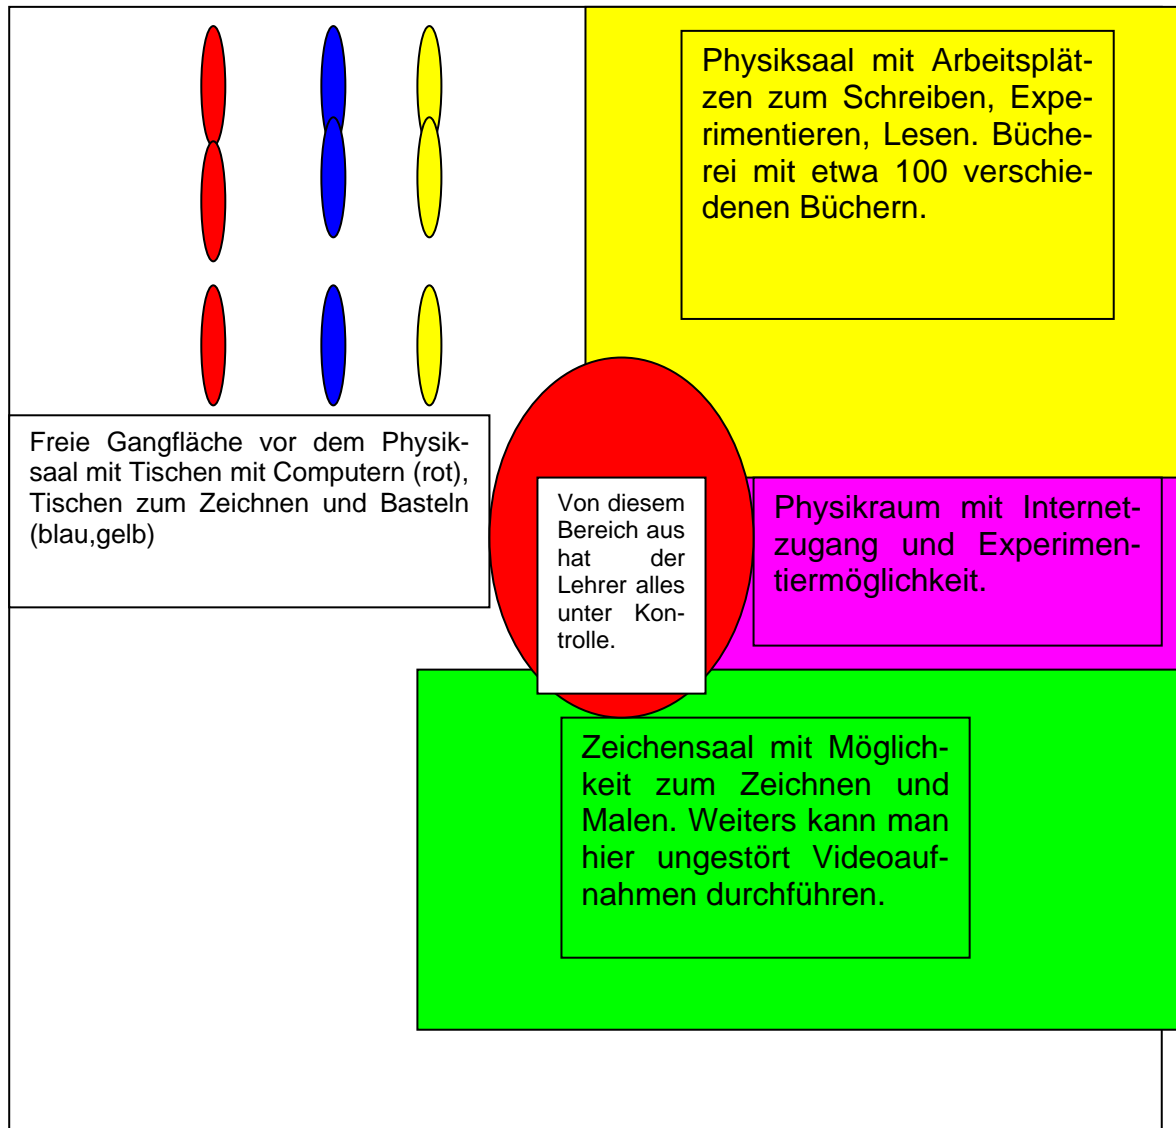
Physiksaal mit Arbeitsplätzen zum Schreiben, Experimentieren, Lesen. Bücherei mit etwa 100 verschiedenen Büchern.

Freie Gangfläche vor dem Physiksaal mit Tischen mit Computern (rot), Tischen zum Zeichnen und Basteln (blau,gelb)

Von diesem Bereich aus hat der Lehrer alles unter Kontrolle.

Physikraum mit Internetzugang und Experimentiermöglichkeit.

Zeichensaal mit Möglichkeit zum Zeichnen und Malen. Weiters kann man hier ungestört Videoaufnahmen durchführen.